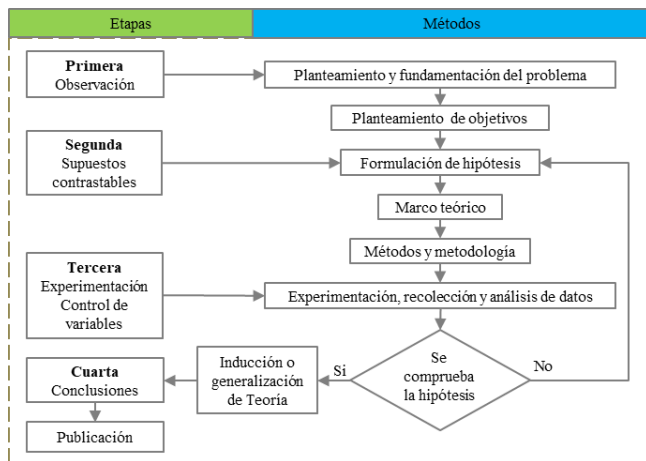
Etapas

Métodos

Primera
Observación

Planteamiento y fundamentación del problema

Planteamiento de objetivos

Segunda
Supuestos contrastables

Formulación de hipótesis

Marco teórico

Métodos y metodología

Tercera
Experimentación
Control de variables

Experimentación, recolección y análisis de datos

Cuarta
Conclusiones

Inducción o generalización de Teoría

Si

Se comprueba la hipótesis

No

Publicación